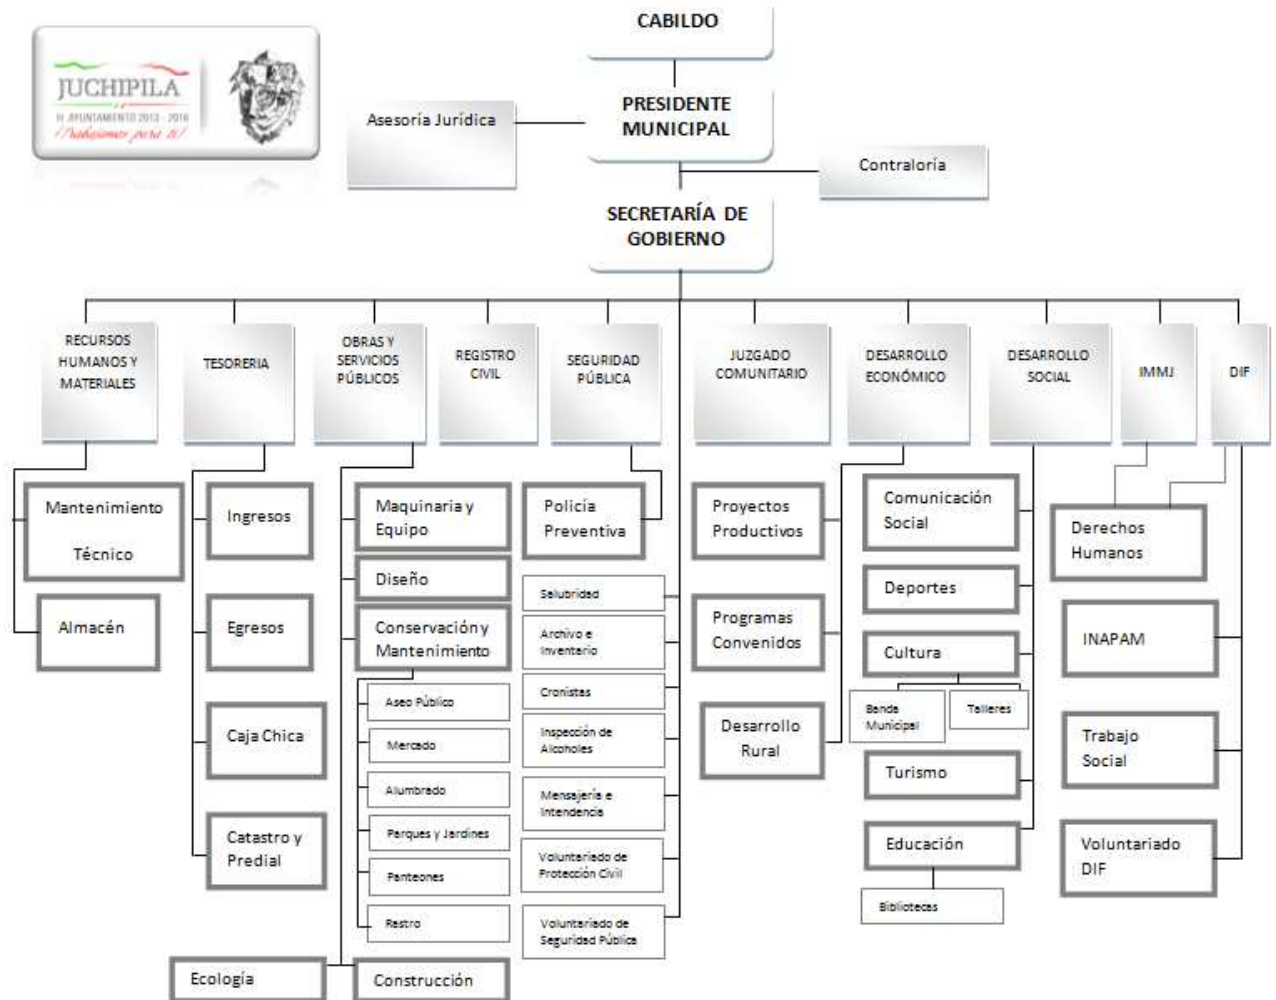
JUCHIPILA
H. AYUNTAMIENTO 2013 - 2016
¡Trabajamos para ti!

CABILDO

PRESIDENTE MUNICIPAL

Asesoría Jurídica

Contraloría

SECRETARÍA DE GOBIERNO

RECURSOS HUMANOS Y MATERIALES

Mantenimiento Técnico

Almacén

TESORERIA

Ingresos

Egresos

Caja Chica

Catastro y Predial

OBRAS Y SERVICIOS PÚBLICOS

Maquinaria y Equipo

Diseño

Conservación y Mantenimiento

Aseo Público

Mercado

Alumbrado

Parques y Jardines

Panteones

Rastro

Ecología

Construcción

REGISTRO CIVIL

SEGURIDAD PÚBLICA

Policía Preventiva

Salubridad

Archivo e Inventario

Cronistas

Inspección de Alcoholes

Mensajería e Intendencia

Voluntariado de Protección Civil

Voluntariado de Seguridad Pública

JUZGADO COMUNITARIO

DESARROLLO ECONÓMICO

Proyectos Productivos

Programas Convenidos

Desarrollo Rural

DESARROLLO SOCIAL

Comunicación Social

Deportes

Cultura

Banda Municipal

Talleres

Turismo

Educación

Bibliotecas

IMMJ

DIF

Derechos Humanos

INAPAM

Trabajo Social

Voluntariado DIF